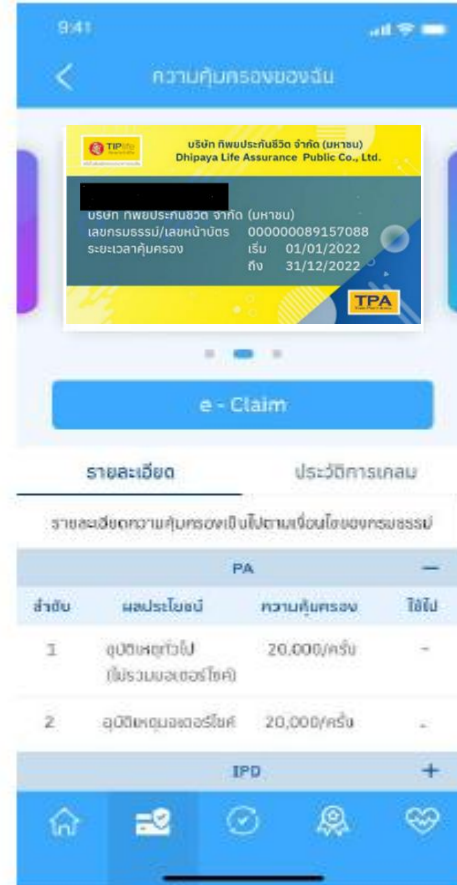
9:41

ความคุ้มครองของฉัน

TIPlife

บริษัท ทิพยประกันชีวิต จำกัด (มหาชน)
Dhipaya Life Assurance Public Co., Ltd.

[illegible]
บริษัท ทิพยประกันชีวิต จำกัด (มหาชน)
เลขกรมธรรม์/เลขหน้าบัตร 000000089157088
ระยะเวลาคุ้มครอง เริ่ม 01/01/2022
ถึง 31/12/2022

TPA

e - Claim

รายละเอียด

ประวัติการเคลม

รายละเอียดความคุ้มครองเป็นไปตามเงื่อนไขของกรมธรรม์

PA —

| ลำดับ | ผลประโยชน์ | ความคุ้มครอง | ใช้ไป |
|---|---|---|---|
| 1 | อุบัติเหตุทั่วไป (ไม่รวมมอเตอร์ไซค์) | 20,000/ครั้ง | - |
| 2 | อุบัติเหตุมอเตอร์ไซค์ | 20,000/ครั้ง | - |

IPD +